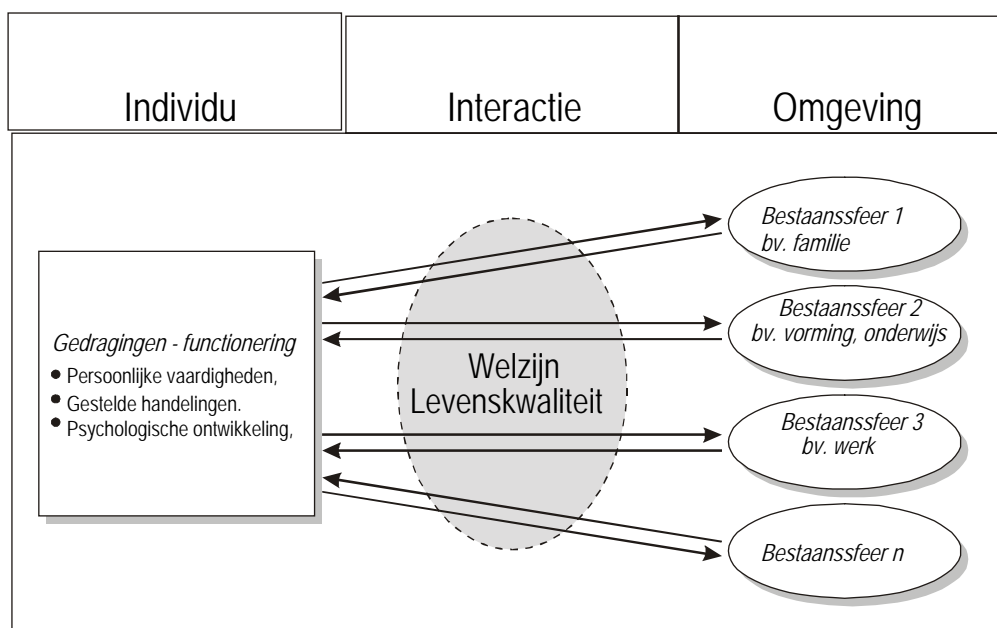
Individu

Interactie

Omgeving

Gedragingen - functionering

- Persoonlijke vaardigheden,
- Gestelde handelingen.
- Psychologische ontwikkeling,

Welzijn
Levenskwaliteit

Bestaanssfeer 1
bv. familie

Bestaanssfeer 2
bv. vorming, onderwijs

Bestaanssfeer 3
bv. werk

Bestaanssfeer n